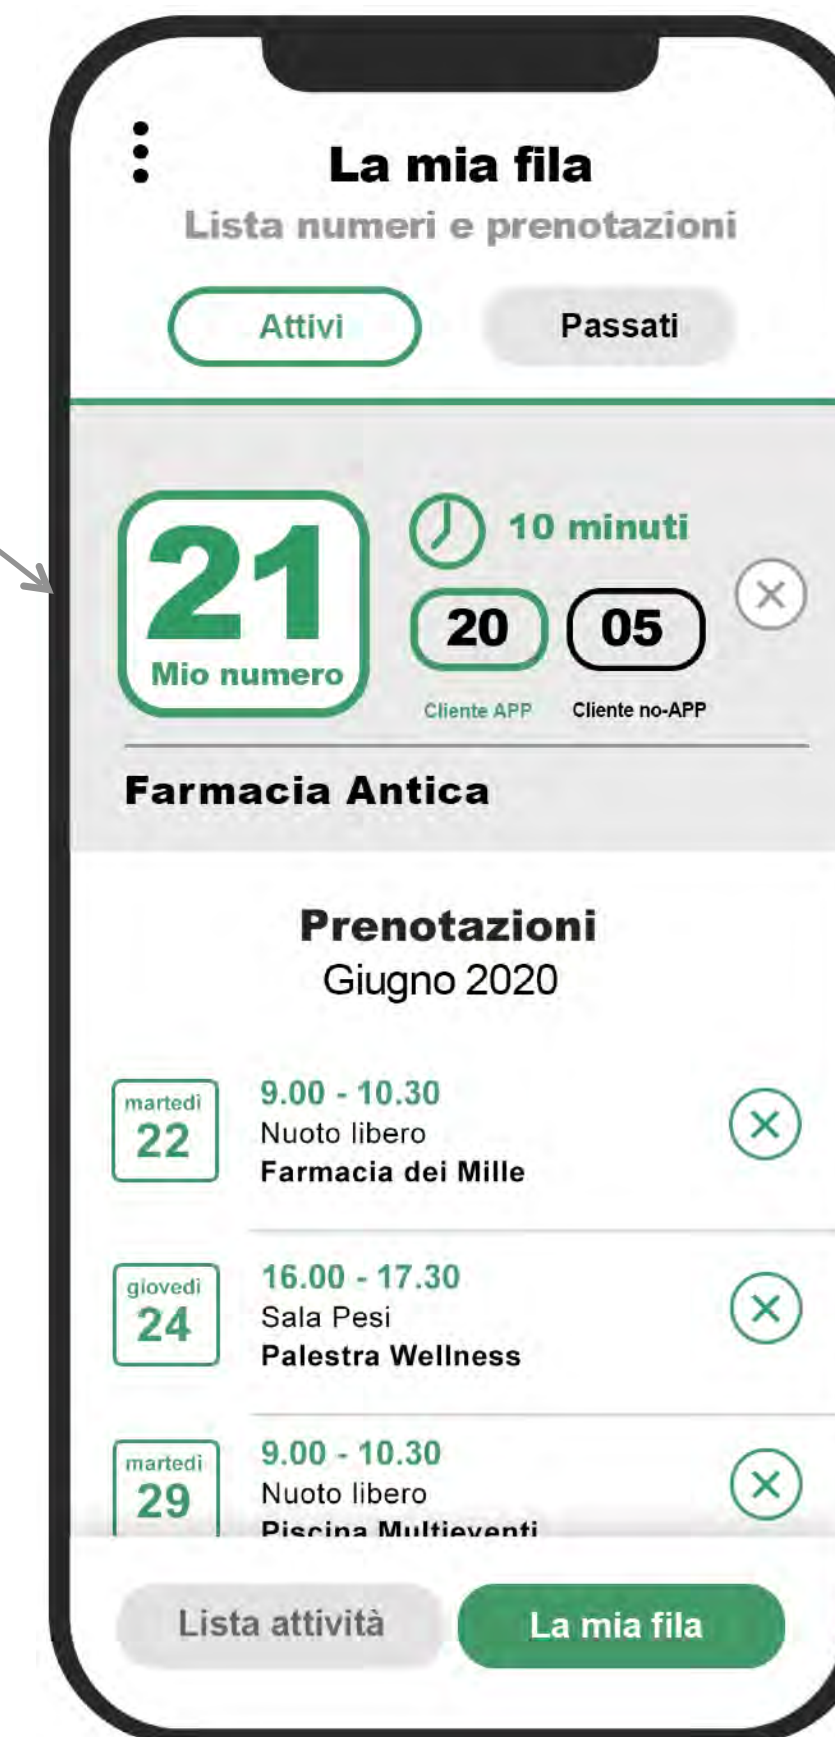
La mia fila
Lista numeri e prenotazioni

Attivi
Passati

21
Mio numero

10 minuti
20
05
Cliente APP
Cliente no-APP

Farmacia Antica

Prenotazioni
Giugno 2020

martedì
22
9.00 - 10.30
Nuoto libero
Farmacia dei Mille

giovedì
24
16.00 - 17.30
Sala Pesi
Palestra Wellness

martedì
29
9.00 - 10.30
Nuoto libero
Piscina Multieventi

Lista attività
La mia fila